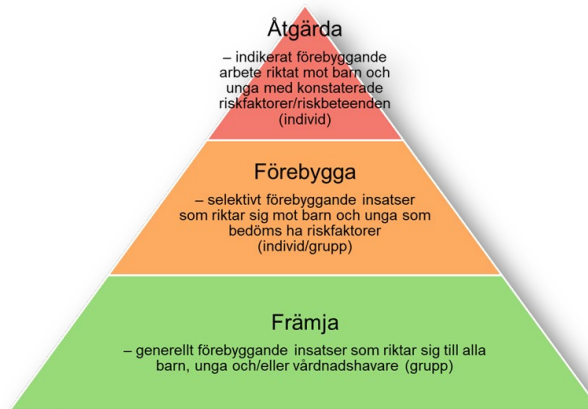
Åtgärda

– indikerat förebyggande arbete riktat mot barn och unga med konstaterade riskfaktorer/riskbeteenden (individ)

Förebygga

– selektivt förebyggande insatser som riktar sig mot barn och unga som bedöms ha riskfaktorer (individ/grupp)

Främja

– generellt förebyggande insatser som riktar sig till alla barn, unga och/eller vårdnadshavare (grupp)